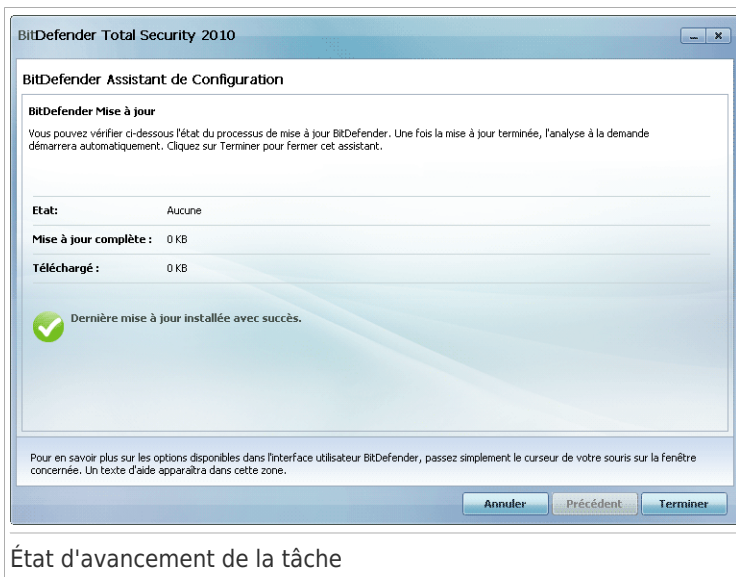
BitDefender Total Security 2010

BitDefender Assistant de Configuration

BitDefender Mise à jour

Vous pouvez vérifier ci-dessous l'état du processus de mise à jour BitDefender. Une fois la mise à jour terminée, l'analyse à la demande démarrera automatiquement. Cliquez sur Terminer pour fermer cet assistant.

| | |
|---|---|
| Etat: | Aucune |
| Mise à jour complète : | 0 KB |
| Téléchargé : | 0 KB |

Dernière mise à jour installée avec succès.

Pour en savoir plus sur les options disponibles dans l'interface utilisateur BitDefender, passez simplement le curseur de votre souris sur la fenêtre concernée. Un texte d'aide apparaîtra dans cette zone.

Annuler Précédent Terminer

État d'avancement de la tâche